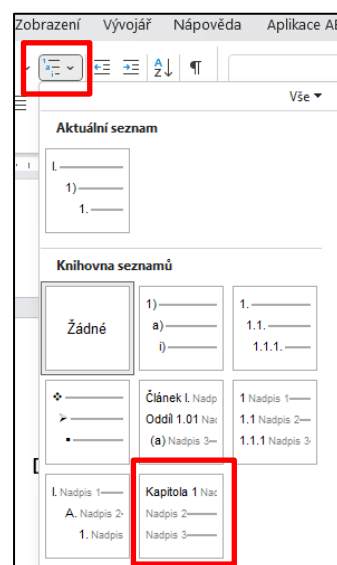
Zobrazení Vývojář Nápověda Aplikace AB

Vše ▾

Aktuální seznam

I.
1)
1.

Knihovna seznamů

Žádné

1)
a)
i)

1.
1.1.
1.1.1.

Článek I. Nadp
Oddíl 1.01 Nad
(a) Nadpis 3

1 Nadpis 1
1.1 Nadpis 2
1.1.1 Nadpis 3

I. Nadpis 1
A. Nadpis 2
1. Nadpis

Kapitola 1 Nad
Nadpis 2
Nadpis 3